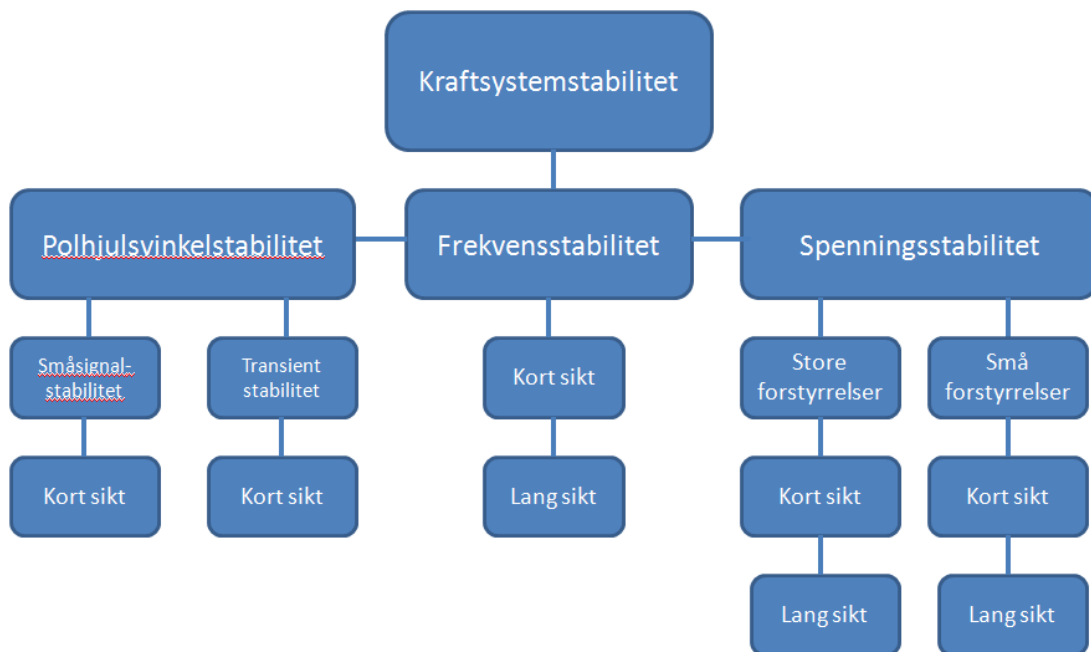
Kraftsystemstabilitet

Polhjulsvinkelstabilitet

Frekvensstabilitet

Spenningsstabilitet

Småsignal-stabilitet

Transient stabilitet

Kort sikt

Store forstyrrelser

Små forstyrrelser

Kort sikt

Kort sikt

Lang sikt

Kort sikt

Kort sikt

Lang sikt

Lang sikt